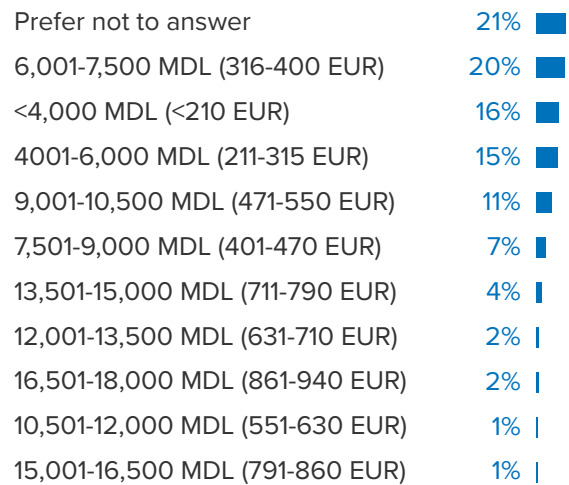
| | |
|---|---|
| Prefer not to answer | 21% |
| 6,001-7,500 MDL (316-400 EUR) | 20% |
| <4,000 MDL (<210 EUR) | 16% |
| 4001-6,000 MDL (211-315 EUR) | 15% |
| 9,001-10,500 MDL (471-550 EUR) | 11% |
| 7,501-9,000 MDL (401-470 EUR) | 7% |
| 13,501-15,000 MDL (711-790 EUR) | 4% |
| 12,001-13,500 MDL (631-710 EUR) | 2% |
| 16,501-18,000 MDL (861-940 EUR) | 2% |
| 10,501-12,000 MDL (551-630 EUR) | 1% |
| 15,001-16,500 MDL (791-860 EUR) | 1% |